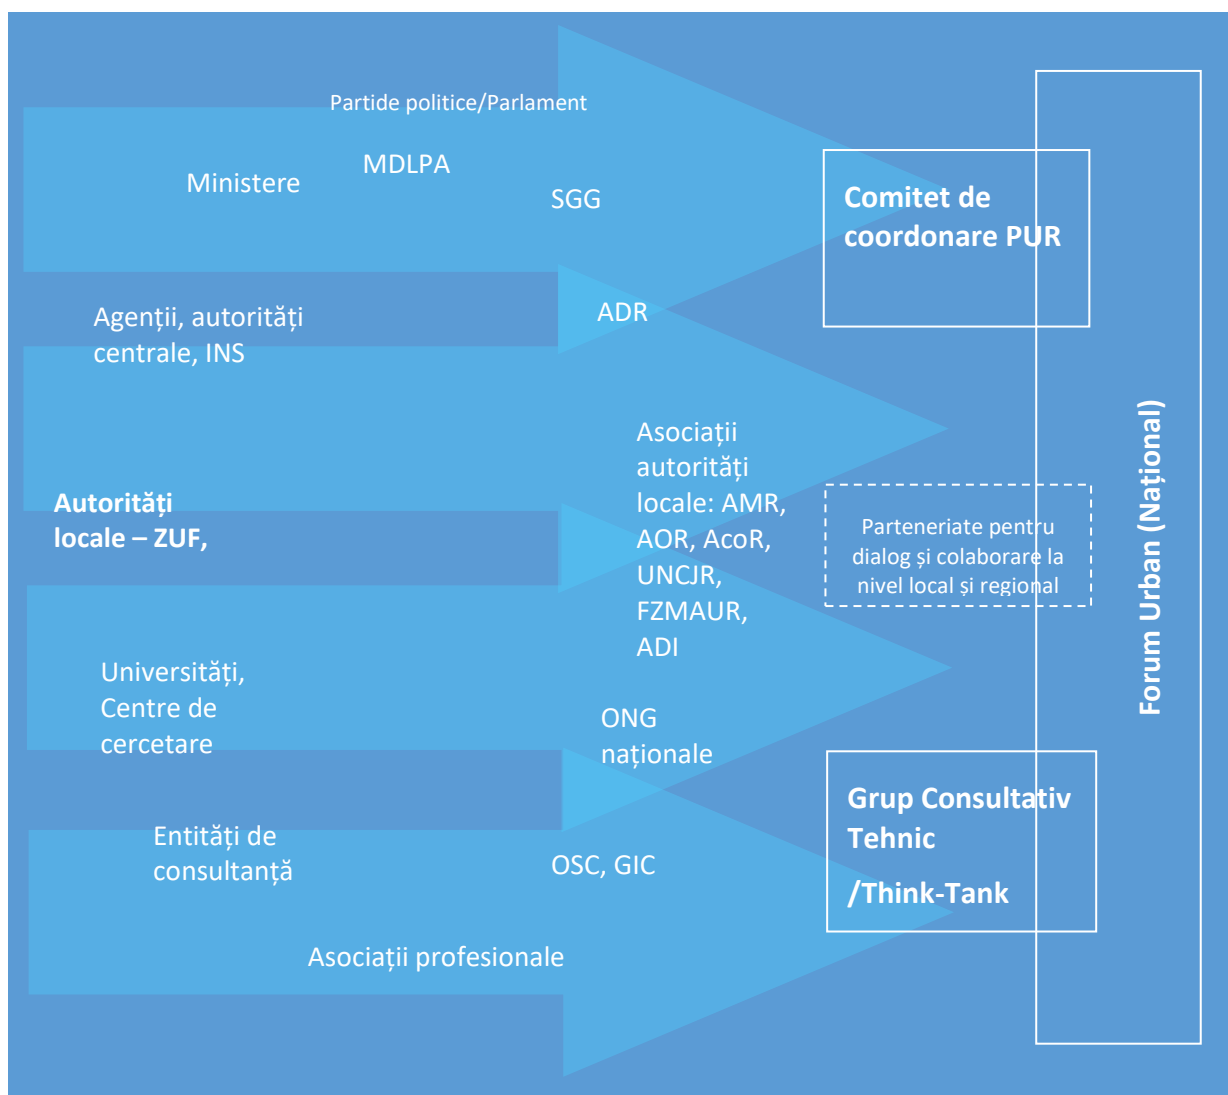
Partide politice/Parlament

Ministere

MDLPA

SGG

Comitet de coordonare PUR

Agenții, autorități centrale, INS

ADR

Asociații autorități locale: AMR, AOR, AcoR, UNCJR, FZMAUR, ADI

Autorități locale – ZUF,

Parteneriate pentru dialog și colaborare la nivel local și regional

Forum Urban (Național)

Universități, Centre de cercetare

ONG naționale

Entități de consultanță

OSC, GIC

Grup Consultativ Tehnic

/Think-Tank

Asociații profesionale